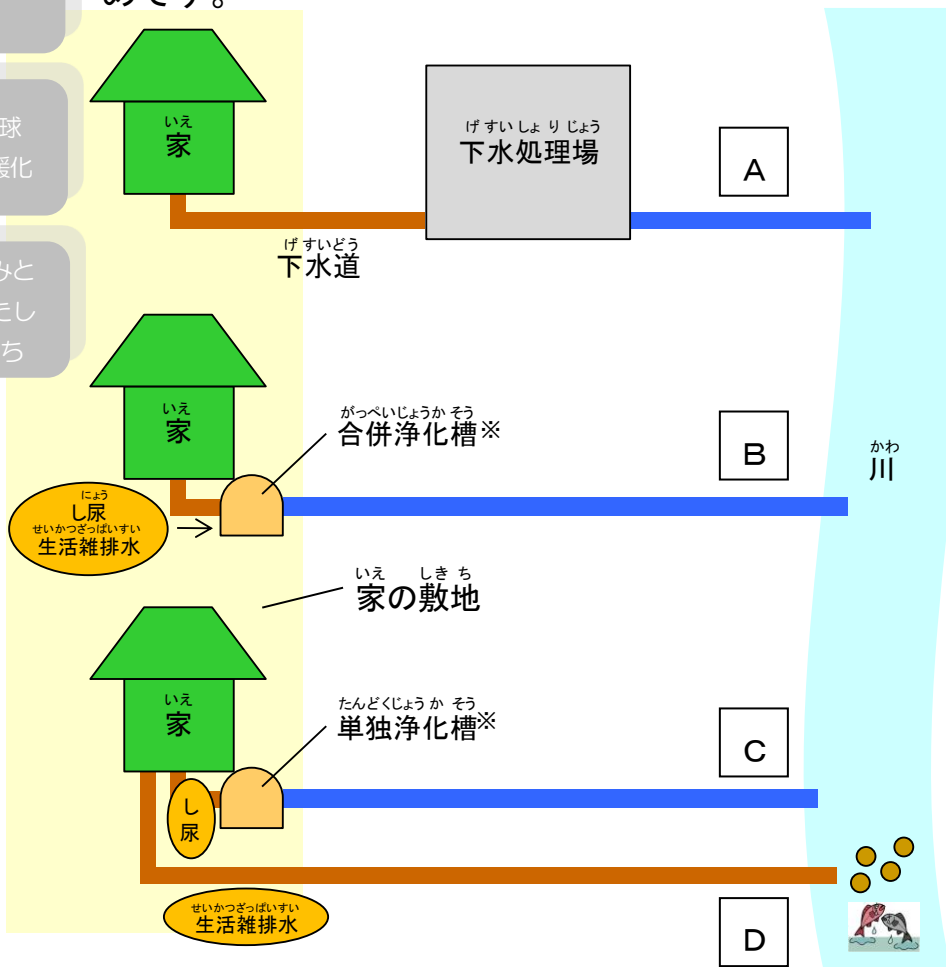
あとう。

球
暖化

みと
とし
ち

いえ
家

げすいしょりじょう
下水処理場

A

げすいどう
下水道

いえ
家

がっぺいじょうかそう
合併浄化槽※

B

かわ
川

にょう
し尿
せいかつざっぱいすい
生活雑排水

いえ しきち
家の敷地

いえ
家

たんどくじょうかそう
単独浄化槽※

C

し
尿

せいかつざっぱいすい
生活雑排水

D